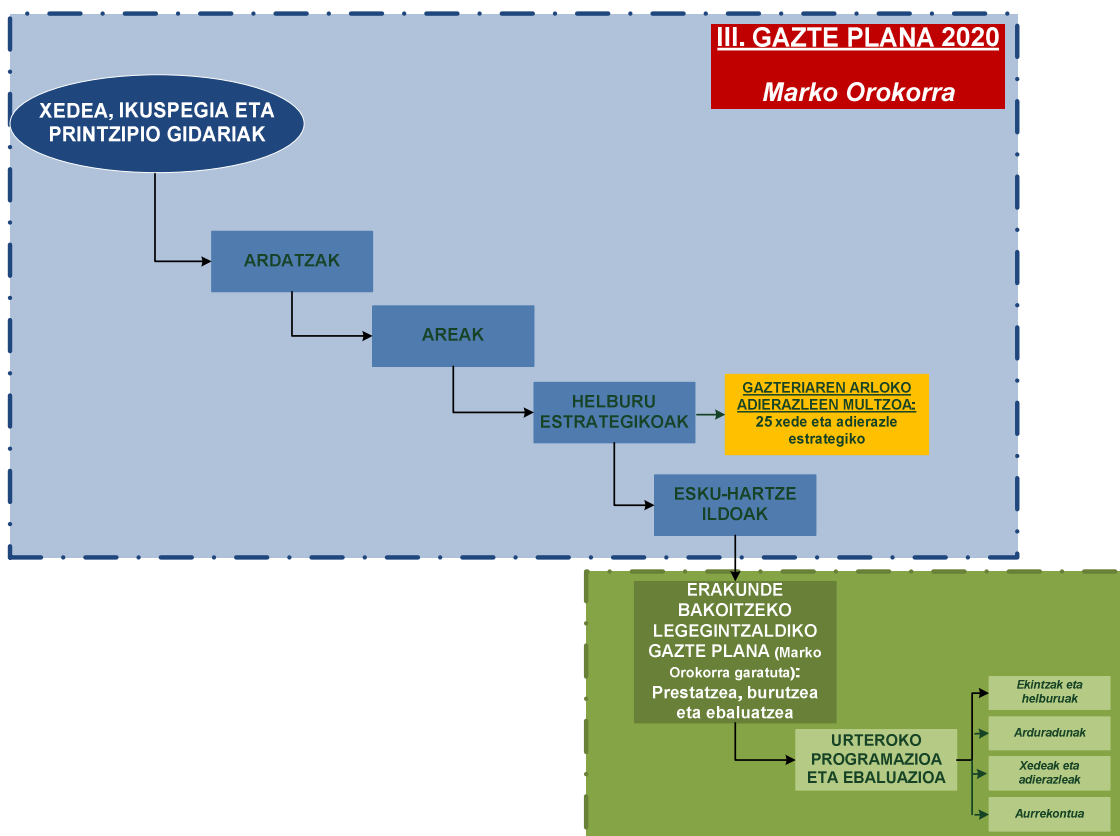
III. GAZTE PLANA 2020

Marko Orokorra

XEDEA, IKUSPEGIA ETA PRINTZIPIO GIDARIAK

ARDATZAK

AREAK

HELBURU ESTRATEGIKOAK

GAZTERIAREN ARLOKO ADIERAZLEEN MULTZOA: 25 xede eta adierazle estrategiko

ESKU-HARTZE ILDOAK

ERAKUNDE BAKOITZEKO LEGEGINTZALDIKO GAZTE PLANA (Marko Orokorra garatuta): Prestatzea, burutzea eta ebaluatzea

URTEROKO PROGRAMAZIOA ETA EBALUAZIOA

Ekintzak eta helburuak

Arduradunak

Xedeak eta adierazleak

Aurrekontua